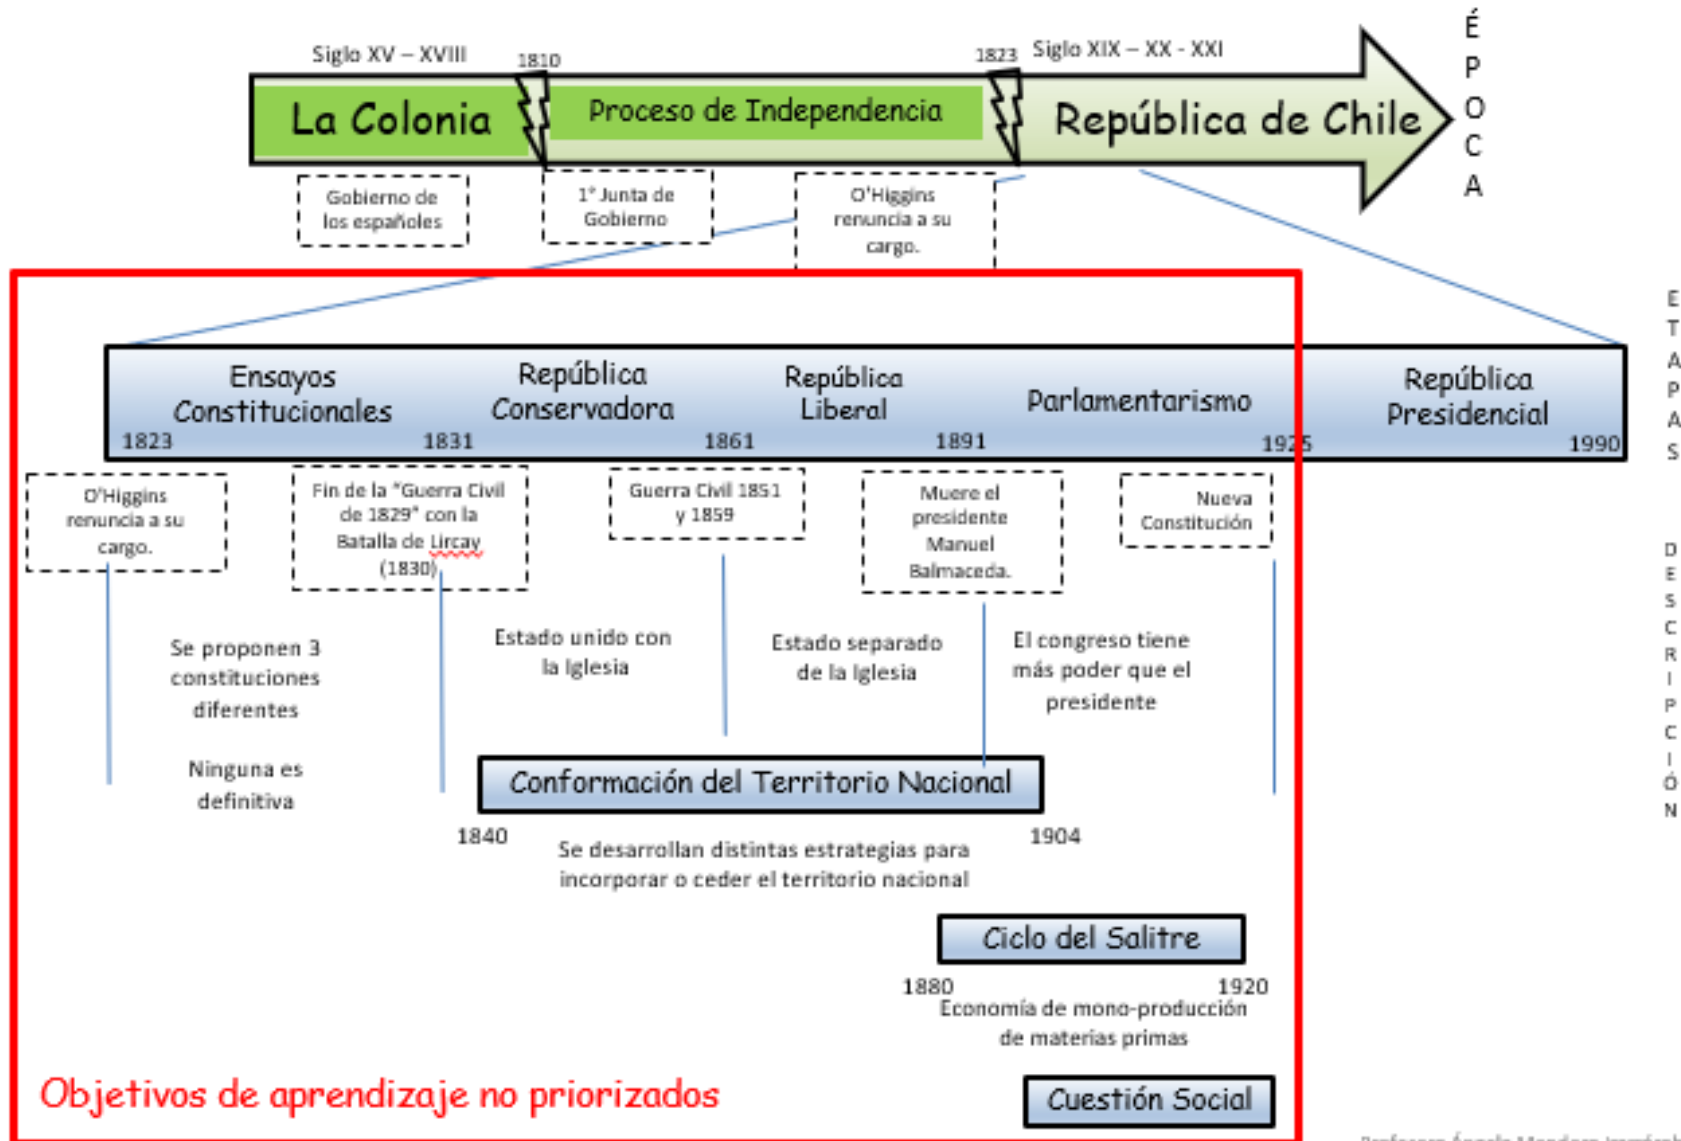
Siglo XV – XVIII

1810

1823

Siglo XIX – XX - XXI

La Colonia

Proceso de Independencia

República de Chile

É P O C A

Gobierno de los españoles

1° Junta de Gobierno

O'Higgins renuncia a su cargo.

Ensayos Constitucionales

República Conservadora

República Liberal

Parlamentarismo

República Presidencial

E T A P A S

1823

1831

1861

1891

1925

1990

O'Higgins renuncia a su cargo.

Fin de la "Guerra Civil de 1829" con la Batalla de Lircay (1830)

Guerra Civil 1851 y 1859

Muere el presidente Manuel Balmaceda.

Nueva Constitución

D E S C R I P C I Ó N

Se proponen 3 constituciones diferentes

Ninguna es definitiva

Estado unido con la Iglesia

Estado separado de la Iglesia

El congreso tiene más poder que el presidente

Conformación del Territorio Nacional

1840

1904

Se desarrollan distintas estrategias para incorporar o ceder el territorio nacional

Ciclo del Salitre

1880

1920

Economía de mono-producción de materias primas

Objetivos de aprendizaje no priorizados

Cuestión Social

Profesora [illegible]